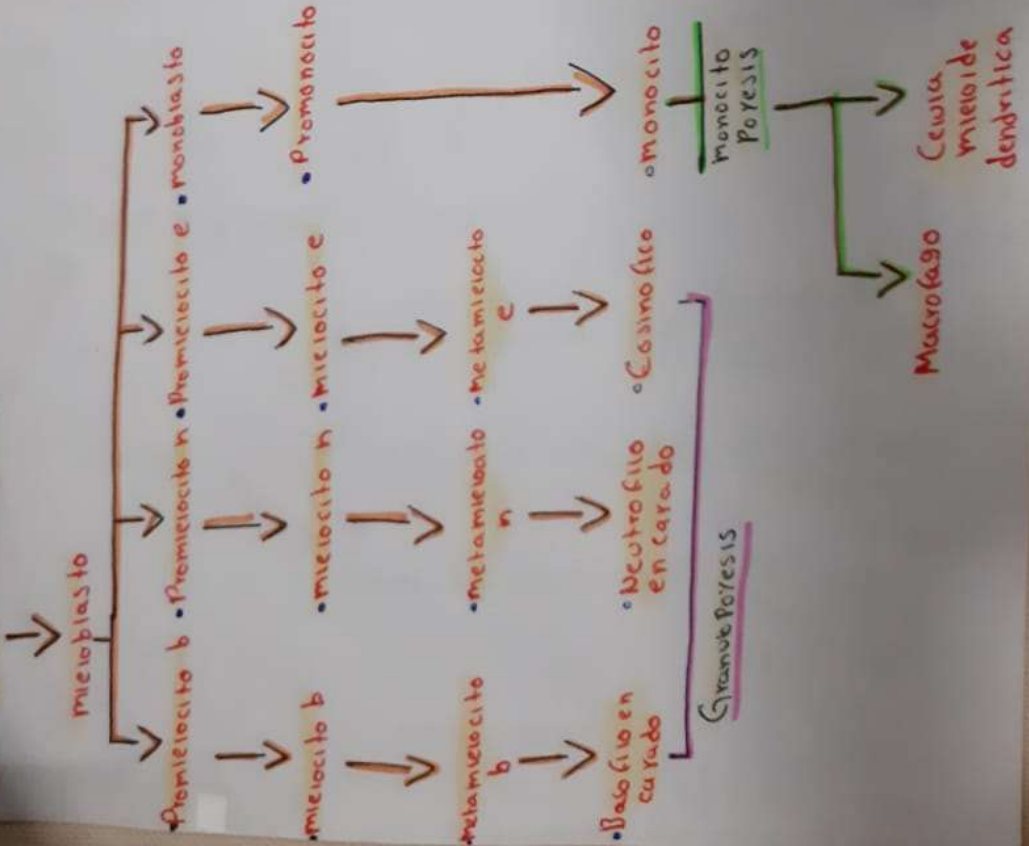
mieloblasto

• Promielocito b • Promielocito n • Promielocito e • monoblasto

• mielocito b • mielocito n • mielocito e • Promonocito

• metamielocito b • metamielocito n • metamielocito e

• Basofilo en cayado • Neutrofilo en cayado • eosinofilo • monocito

Granulo Poyesis

monocito Poyesis

Macrofago

Celula mieloide dendritica